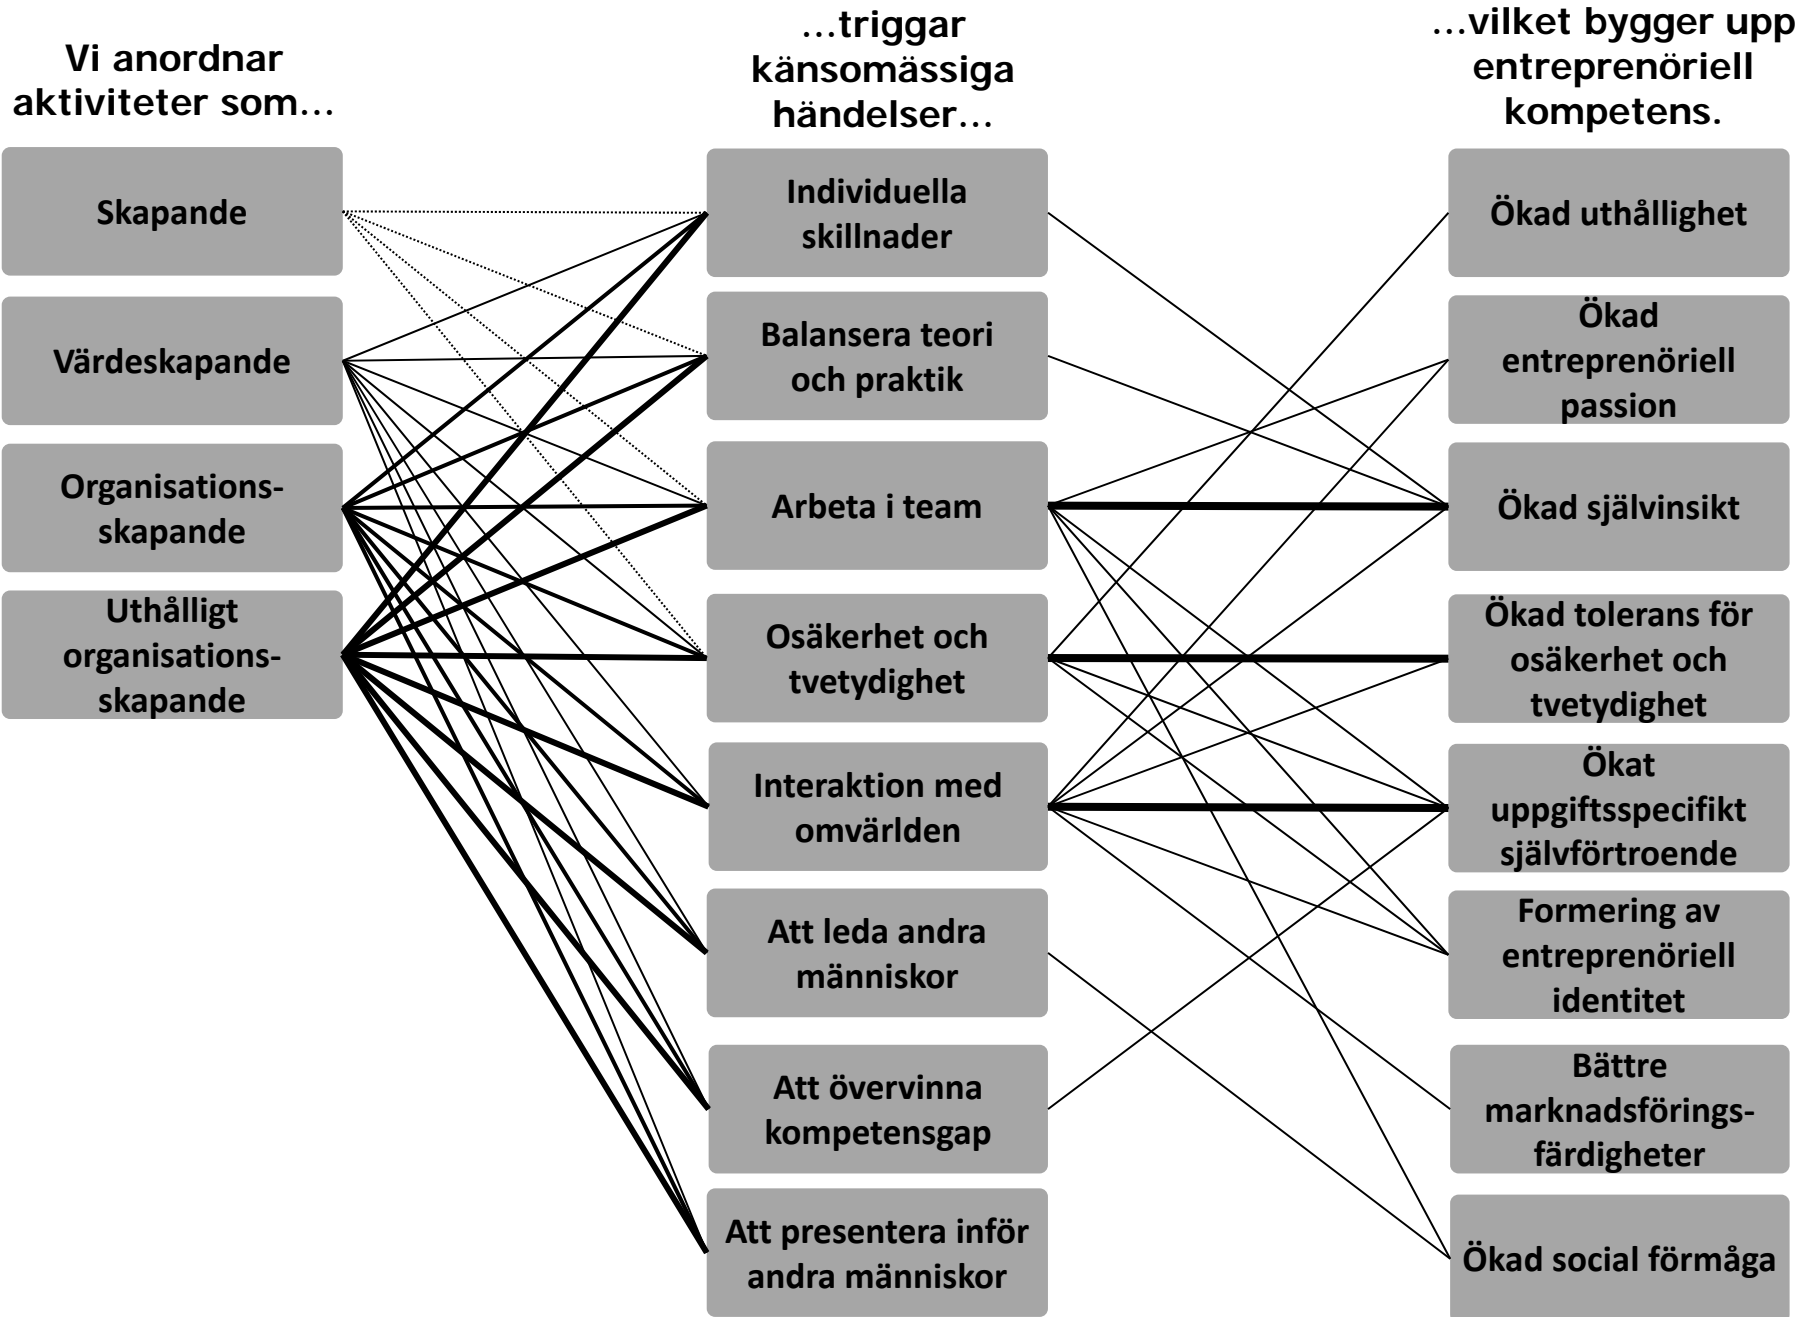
Vi anordnar aktiviteter som…

…triggar känsomässiga händelser…

…vilket bygger upp entreprenöriell kompetens.

Skapande

Värdeskapande

Organisations-skapande

Uthålligt organisations-skapande

Individuella skillnader

Balansera teori och praktik

Arbeta i team

Osäkerhet och tvetydighet

Interaktion med omvärlden

Att leda andra människor

Att övervinna kompetensgap

Att presentera inför andra människor

Ökad uthållighet

Ökad entreprenöriell passion

Ökad självinsikt

Ökad tolerans för osäkerhet och tvetydighet

Ökat uppgiftsspecifikt självförtroende

Formering av entreprenöriell identitet

Bättre marknadsförings-färdigheter

Ökad social förmåga